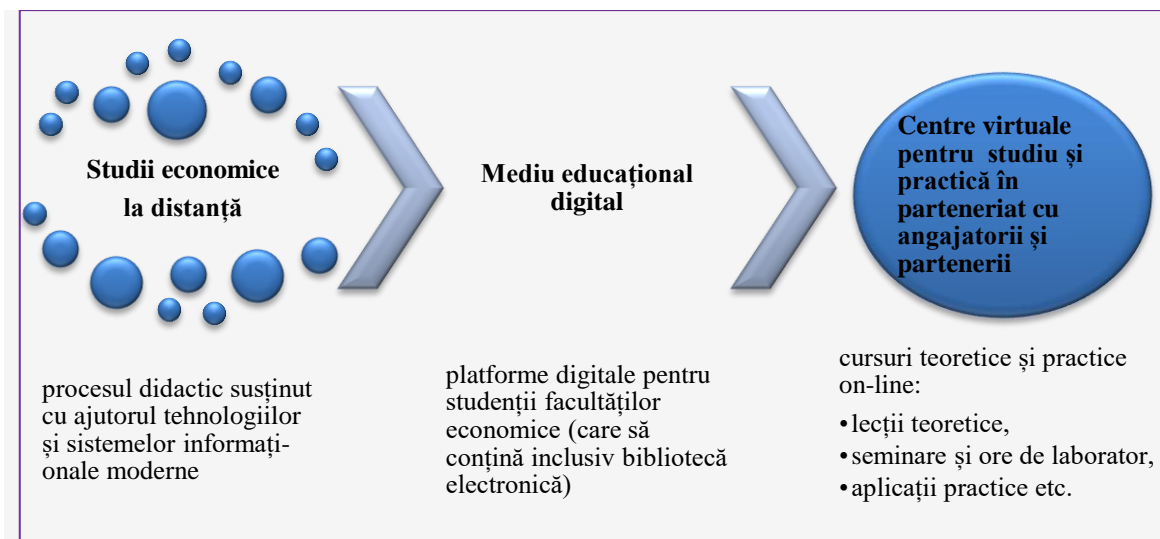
Studii economice la distanță

Mediu educațional digital

Centre virtuale pentru studiu și practică în parteneriat cu angajatorii și partenerii

procesul didactic susținut cu ajutorul tehnologiilor și sistemelor informaționale moderne

platforme digitale pentru studenții facultăților economice (care să conțină inclusiv bibliotecă electronică)

cursuri teoretice și practice on-line:
• lecții teoretice,
• seminare și ore de laborator,
• aplicații practice etc.